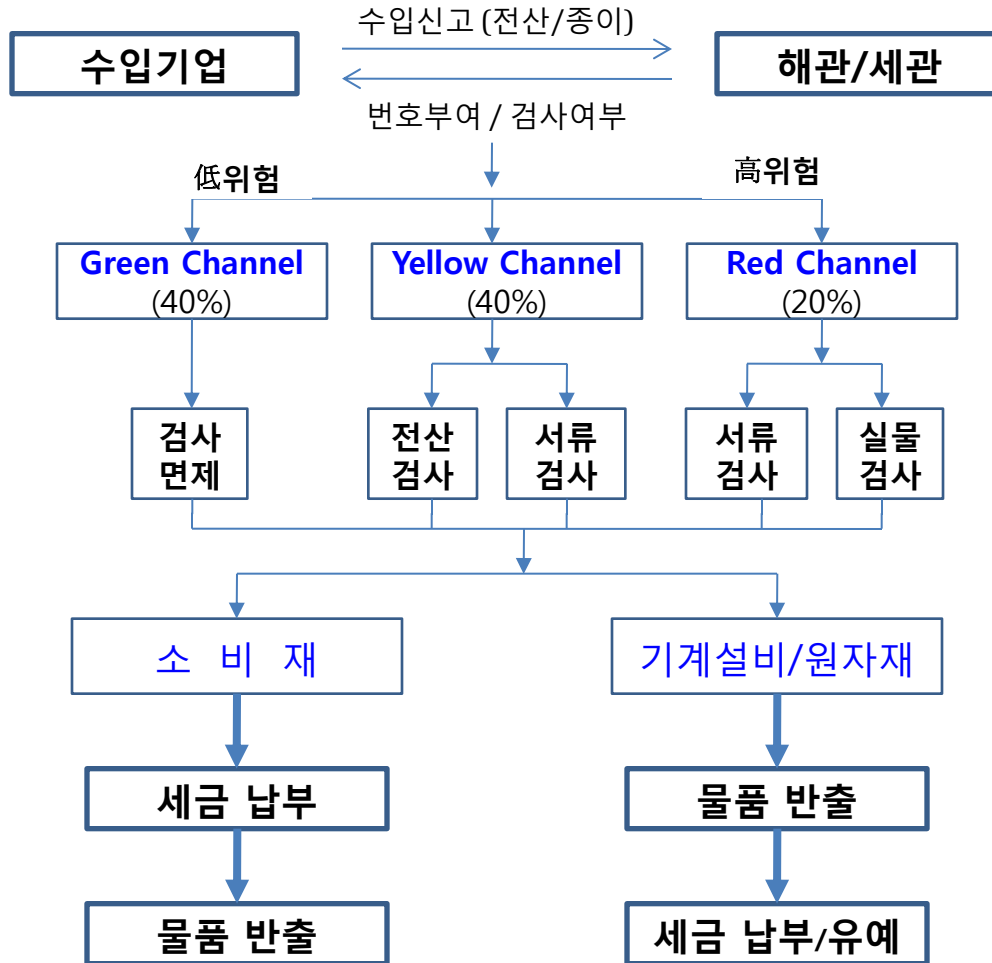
수입신고 (전산/종이)

수입기업

해관/세관

번호부여 / 검사여부

低위험

高위험

Green Channel
(40%)

Yellow Channel
(40%)

Red Channel
(20%)

검사
면제

전산
검사

서류
검사

서류
검사

실물
검사

소 비 재

기계설비/원자재

세금 납부

물품 반출

물품 반출

세금 납부/유예